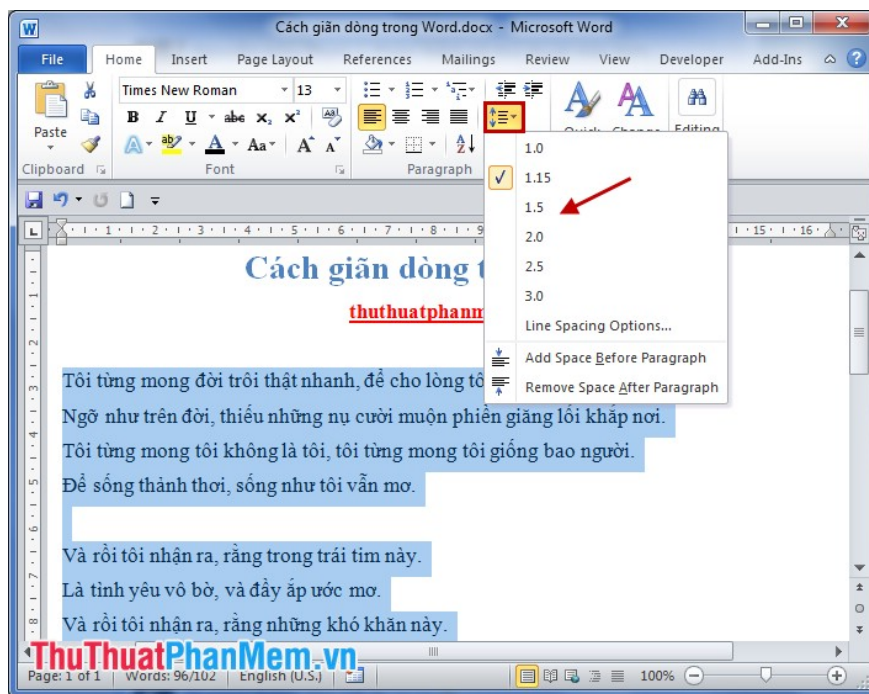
Cách giãn dòng trong Word.docx - Microsoft Word

File Home Insert Page Layout References Mailings Review View Developer Add-Ins

Times New Roman 13

Paste

Clipboard Font Paragraph

Quick Change Editing

1.0
1.15
1.5
2.0
2.5
3.0
Line Spacing Options...
Add Space Before Paragraph
Remove Space After Paragraph

Cách giãn dòng t

thuthuatphanm

Tôi từng mong đời trôi thật nhanh, để cho lòng tô

Ngỡ như trên đời, thiếu những nụ cười muộn phiền giăng lối khắp nơi.

Tôi từng mong tôi không là tôi, tôi từng mong tôi giống bao người.

Để sống thảnh thơi, sống như tôi vẫn mơ.

Và rồi tôi nhận ra, rằng trong trái tim này.

Là tình yêu vô bờ, và đầy ắp ước mơ.

Và rồi tôi nhận ra, rằng những khó khăn này.

ThuThuatPhanMem.vn

Page: 1 of 1 Words: 96/102 English (U.S.) 100%